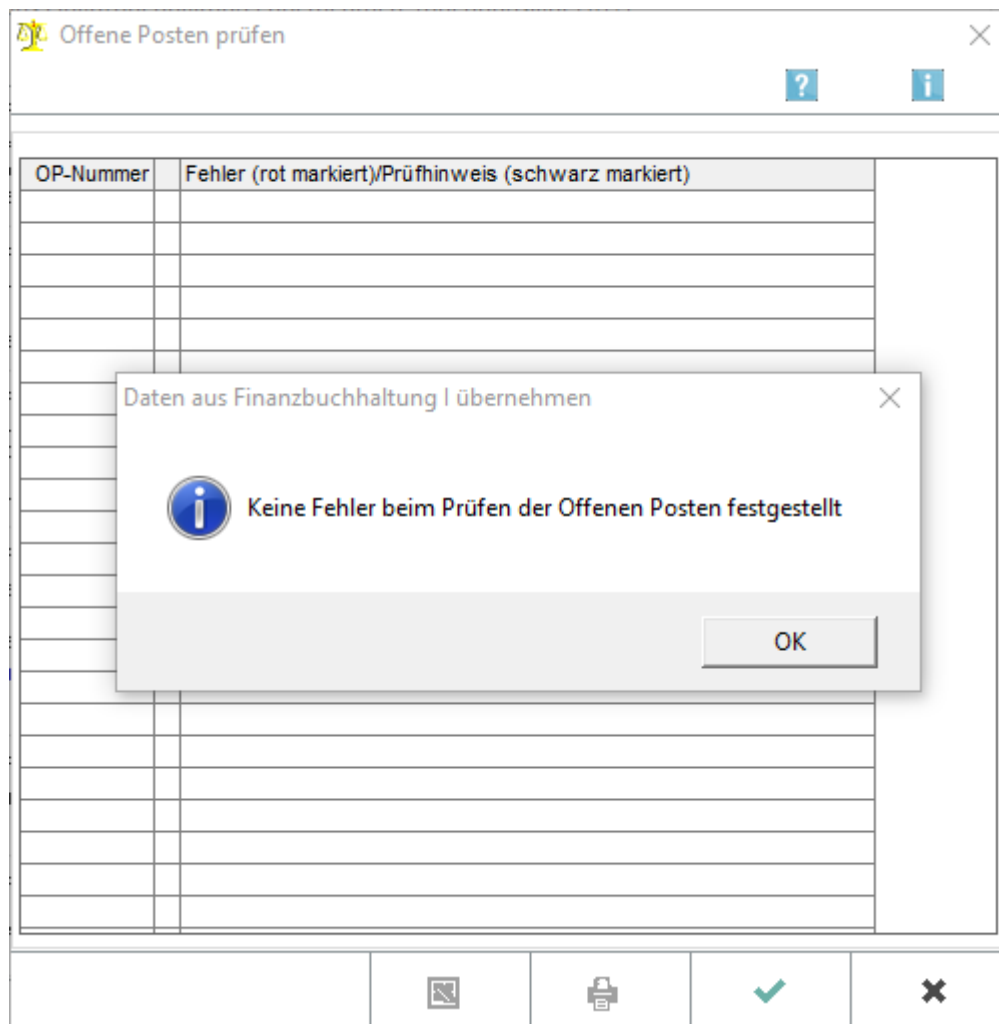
Offene Posten prüfen

| OP-Nummer | | Fehler (rot markiert)/Prüfhinweis (schwarz markiert) |
|---|---|---|

Daten aus Finanzbuchhaltung I übernehmen

Keine Fehler beim Prüfen der Offenen Posten festgestellt

OK